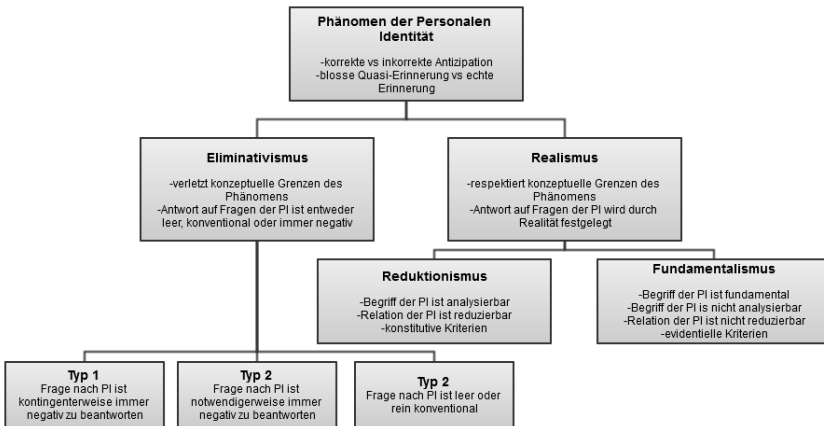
Phänomen der Personalen Identität

-korrekte vs inkorrekte Antizipation
-blosse Quasi-Erinnerung vs echte Erinnerung

Eliminativismus

-verletzt konzeptuelle Grenzen des Phänomens
-Antwort auf Fragen der PI ist entweder leer, konventional oder immer negativ

Realismus

-respektiert konzeptuelle Grenzen des Phänomens
-Antwort auf Fragen der PI wird durch Realität festgelegt

Reduktionismus

-Begriff der PI ist analysierbar
-Relation der PI ist reduzierbar
-konstitutive Kriterien

Fundamentalismus

-Begriff der PI ist fundamental
-Begriff der PI is nicht analysierbar
-Relation der PI ist nicht reduzierbar
-evidentielle Kriterien

Typ 1
Frage nach PI ist kontingenterweise immer negativ zu beantworten

Typ 2
Frage nach PI ist notwendigerweise immer negativ zu beantworten

Typ 2
Frage nach PI ist leer oder rein konventional